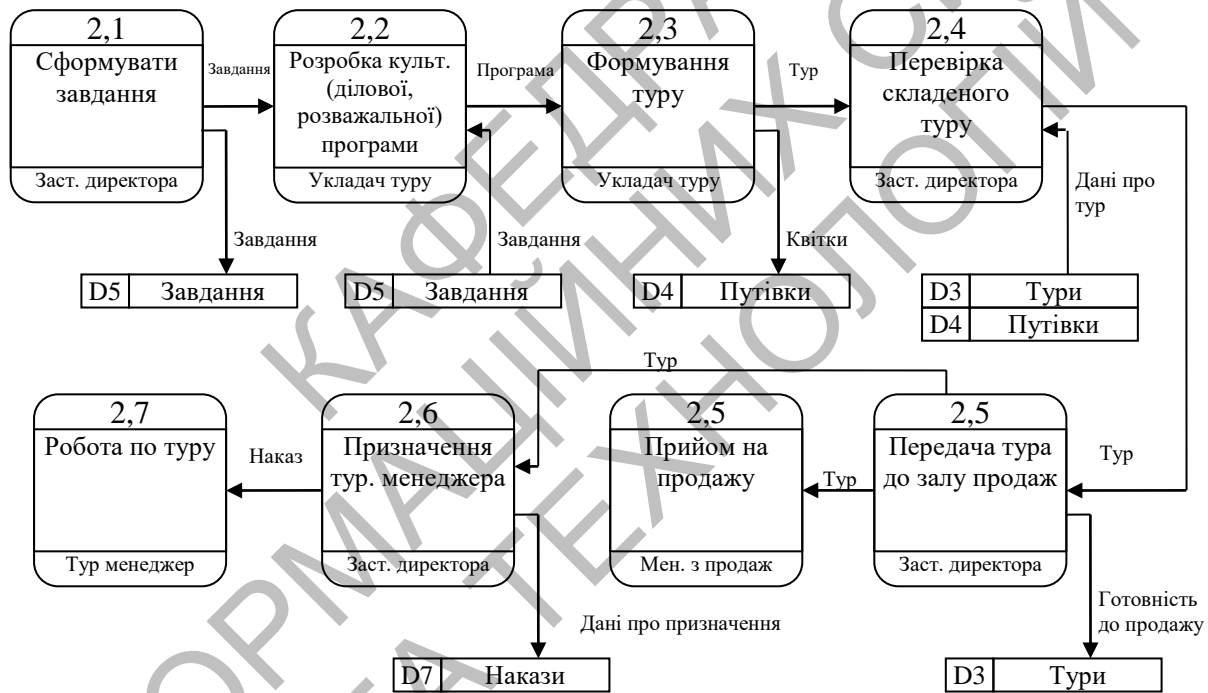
2,1
Сформувати завдання
Заст. директора

Завдання

2,2
Розробка культ. (ділової, розважальної) програми
Укладач туру

Програма

2,3
Формування туру
Укладач туру

Тур

2,4
Перевірка складеного туру
Заст. директора

Завдання

| D5 | Завдання |
|---|---|

Завдання

| D5 | Завдання |
|---|---|

Квитки

| D4 | Путівки |
|---|---|

Дані про тур

| D3 | Тури |
|---|---|
| D4 | Путівки |

Тур

2,7
Робота по туру
Тур менеджер

Наказ

2,6
Призначення тур. менеджера
Заст. директора

2,5
Прийом на продажу
Мен. з продаж

Тур

2,5
Передача тура до залу продаж
Заст. директора

Тур

Дані про призначення

| D7 | Накази |
|---|---|

Готовність до продажу

| D3 | Тури |
|---|---|